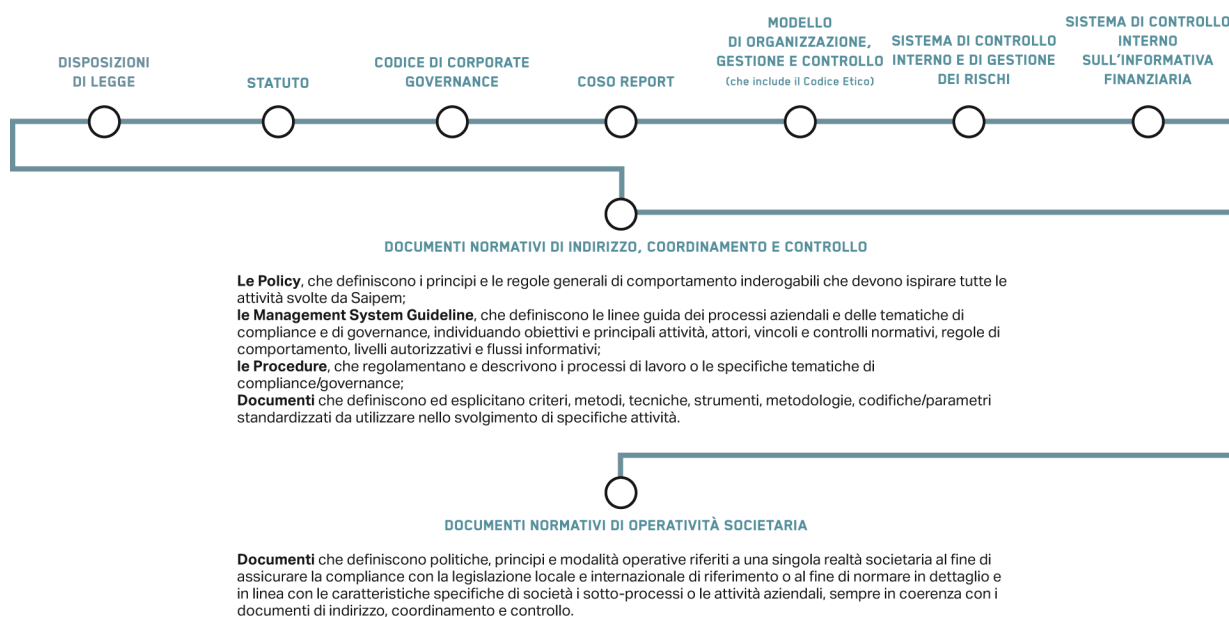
DISPOSIZIONI DI LEGGE

STATUTO

CODICE DI CORPORATE GOVERNANCE

COSO REPORT

MODELLO DI ORGANIZZAZIONE, GESTIONE E CONTROLLO (che include il Codice Etico)

SISTEMA DI CONTROLLO INTERNO E DI GESTIONE DEI RISCHI

SISTEMA DI CONTROLLO INTERNO SULL'INFORMATIVA FINANZIARIA

DOCUMENTI NORMATIVI DI INDIRIZZO, COORDINAMENTO E CONTROLLO

**Le Policy**, che definiscono i principi e le regole generali di comportamento inderogabili che devono ispirare tutte le attività svolte da Saipem;
**le Management System Guideline**, che definiscono le linee guida dei processi aziendali e delle tematiche di compliance e di governance, individuando obiettivi e principali attività, attori, vincoli e controlli normativi, regole di comportamento, livelli autorizzativi e flussi informativi;
**le Procedure**, che regolamentano e descrivono i processi di lavoro o le specifiche tematiche di compliance/governance;
**Documenti** che definiscono ed esplicitano criteri, metodi, tecniche, strumenti, metodologie, codifiche/parametri standardizzati da utilizzare nello svolgimento di specifiche attività.

DOCUMENTI NORMATIVI DI OPERATIVITÀ SOCIETARIA

**Documenti** che definiscono politiche, principi e modalità operative riferiti a una singola realtà societaria al fine di assicurare la compliance con la legislazione locale e internazionale di riferimento o al fine di normare in dettaglio e in linea con le caratteristiche specifiche di società i sotto-processi o le attività aziendali, sempre in coerenza con i documenti di indirizzo, coordinamento e controllo.